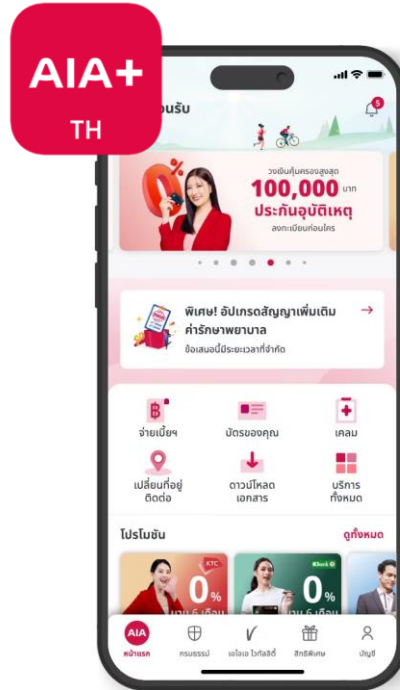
AIA+
TH

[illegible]อนรับ

5

0%

วงเงินคุ้มครองสูงสุด
100,000 บาท
ประกันอุบัติเหตุ
ลงทะเบียนก่อนใคร

พิเศษ! อัปเกรดสัญญาเพิ่มเติมค่ารักษาพยาบาล
ข้อเสนอนี้มีระยะเวลาที่จำกัด

จ่ายเบี้ยฯ
บัตรของคุณ
เคลม
เปลี่ยนที่อยู่ติดต่อ
ดาวน์โหลดเอกสาร
บริการทั้งหมด

โปรโมชัน
ดูทั้งหมด

KTC
0%
นาน 6 เดือน

KBank
0%
นาน 6 เดือน

AIA
หน้าแรก
กรมธรรม์
เอไอเอ ไวทัลลิตี้
สิทธิพิเศษ
บัญชี